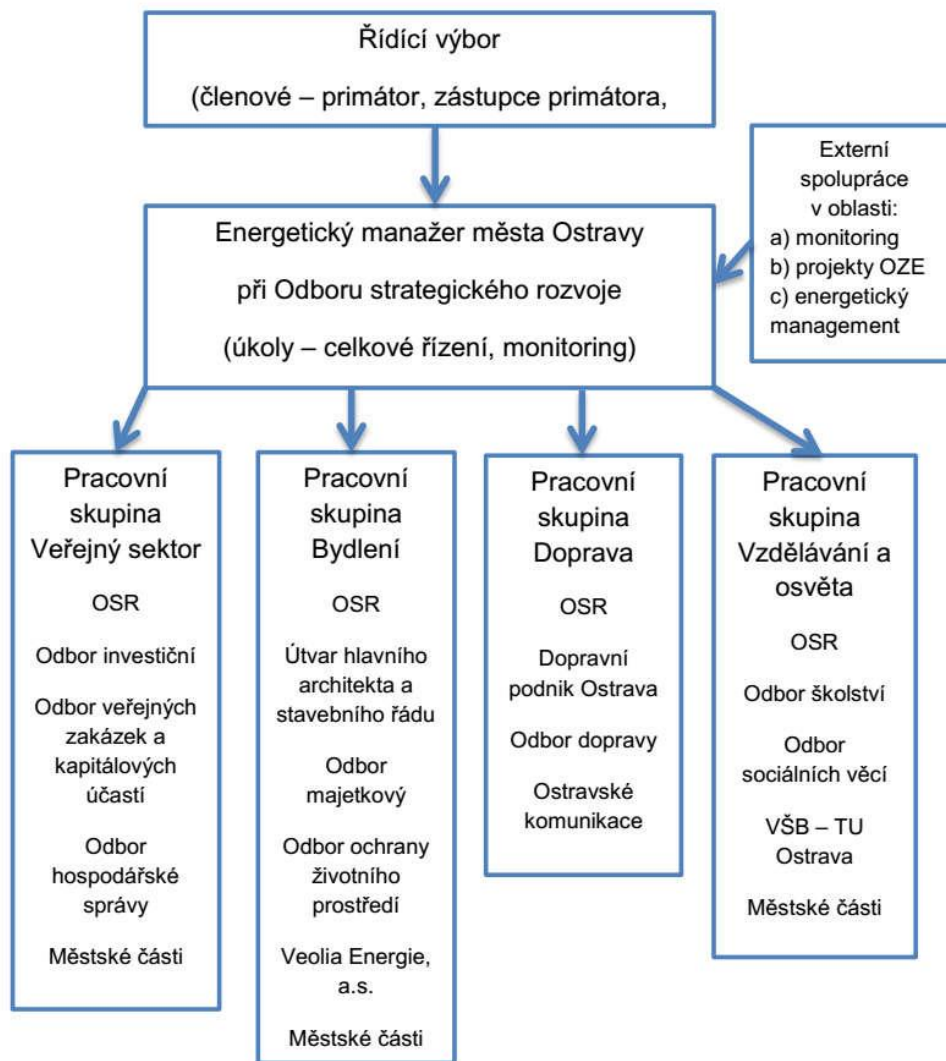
Řídící výbor

(členové – primátor, zástupce primátora,

Externí spolupráce v oblasti:
a) monitoring
b) projekty OZE
c) energetický management

Energetický manažer města Ostravy

při Odboru strategického rozvoje

(úkoly – celkové řízení, monitoring)

Pracovní skupina Veřejný sektor

OSR

Odbor investiční

Odbor veřejných zakázek a kapitálových účastí

Odbor hospodářské správy

Městské části

Pracovní skupina Bydlení

OSR

Útvar hlavního architekta a stavebního řádu

Odbor majetkový

Odbor ochrany životního prostředí

Veolia Energie, a.s.

Městské části

Pracovní skupina Doprava

OSR

Dopravní podnik Ostrava

Odbor dopravy

Ostravské komunikace

Pracovní skupina Vzdělávání a osvěta

OSR

Odbor školství

Odbor sociálních věcí

VŠB – TU Ostrava

Městské části